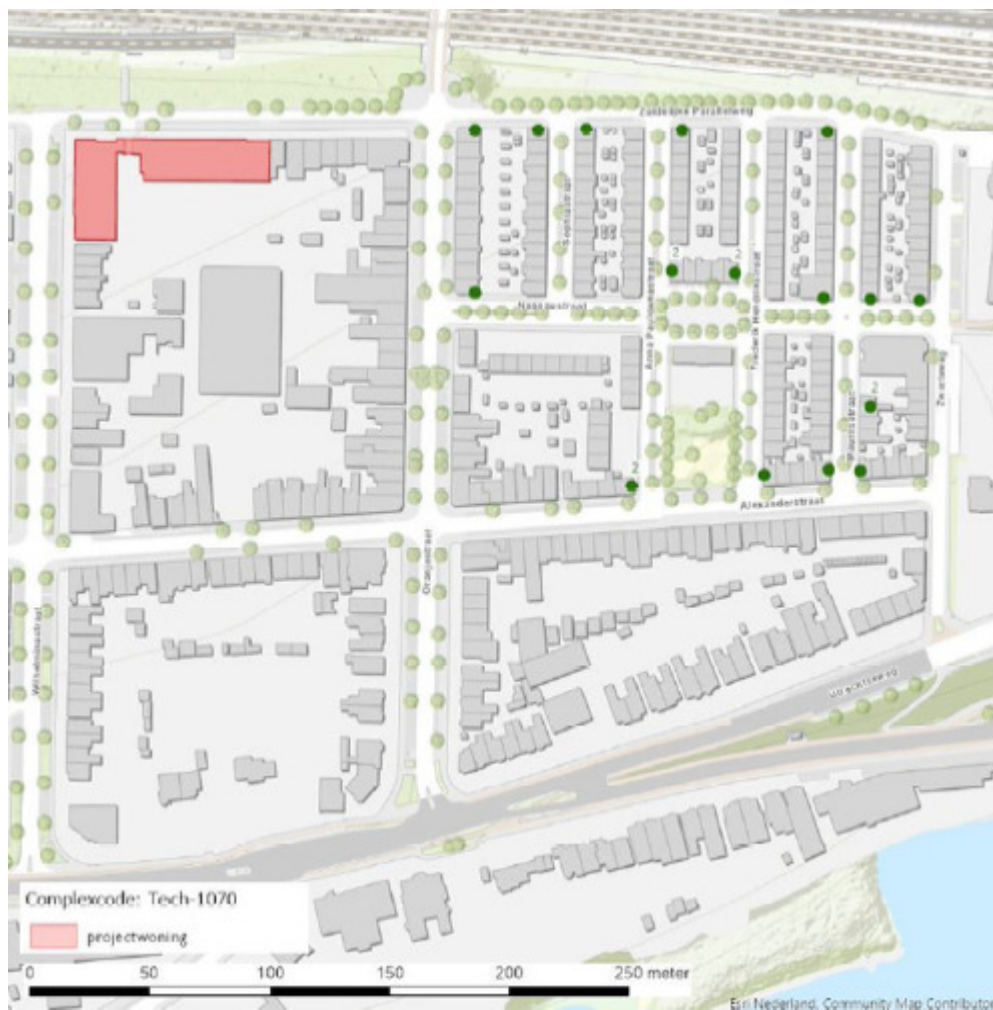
Zuidelijke Parallelweg

Nassaustraat

Prins Pauwelsstraat

Frederik Hendrikstraat

2

2

2

2

Zeverstraat

Alexanderstraat

Oranjestraat

Wilhelminastraat

Utrechtseweg

Complexcode: Tech-1070

projectwoning

0 50 100 150 200 250 meter

Esri Nederland, Community Map Contributors